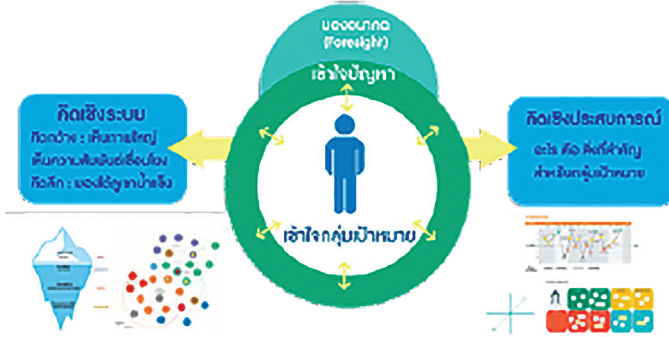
มองอนาคต (Foresight)

เข้าใจปัญหา

คิดเชิงระบบ
คิดกว้าง : เห็นภาพใหญ่
เห็นความสัมพันธ์เชื่อมโยง
คิดลึก : มองปัญหาเบื้องลึก

คิดเชิงประสบการณ์
อะไร คือ สิ่งที่สำคัญ
สำหรับกลุ่มเป้าหมาย

เข้าใจกลุ่มเป้าหมาย